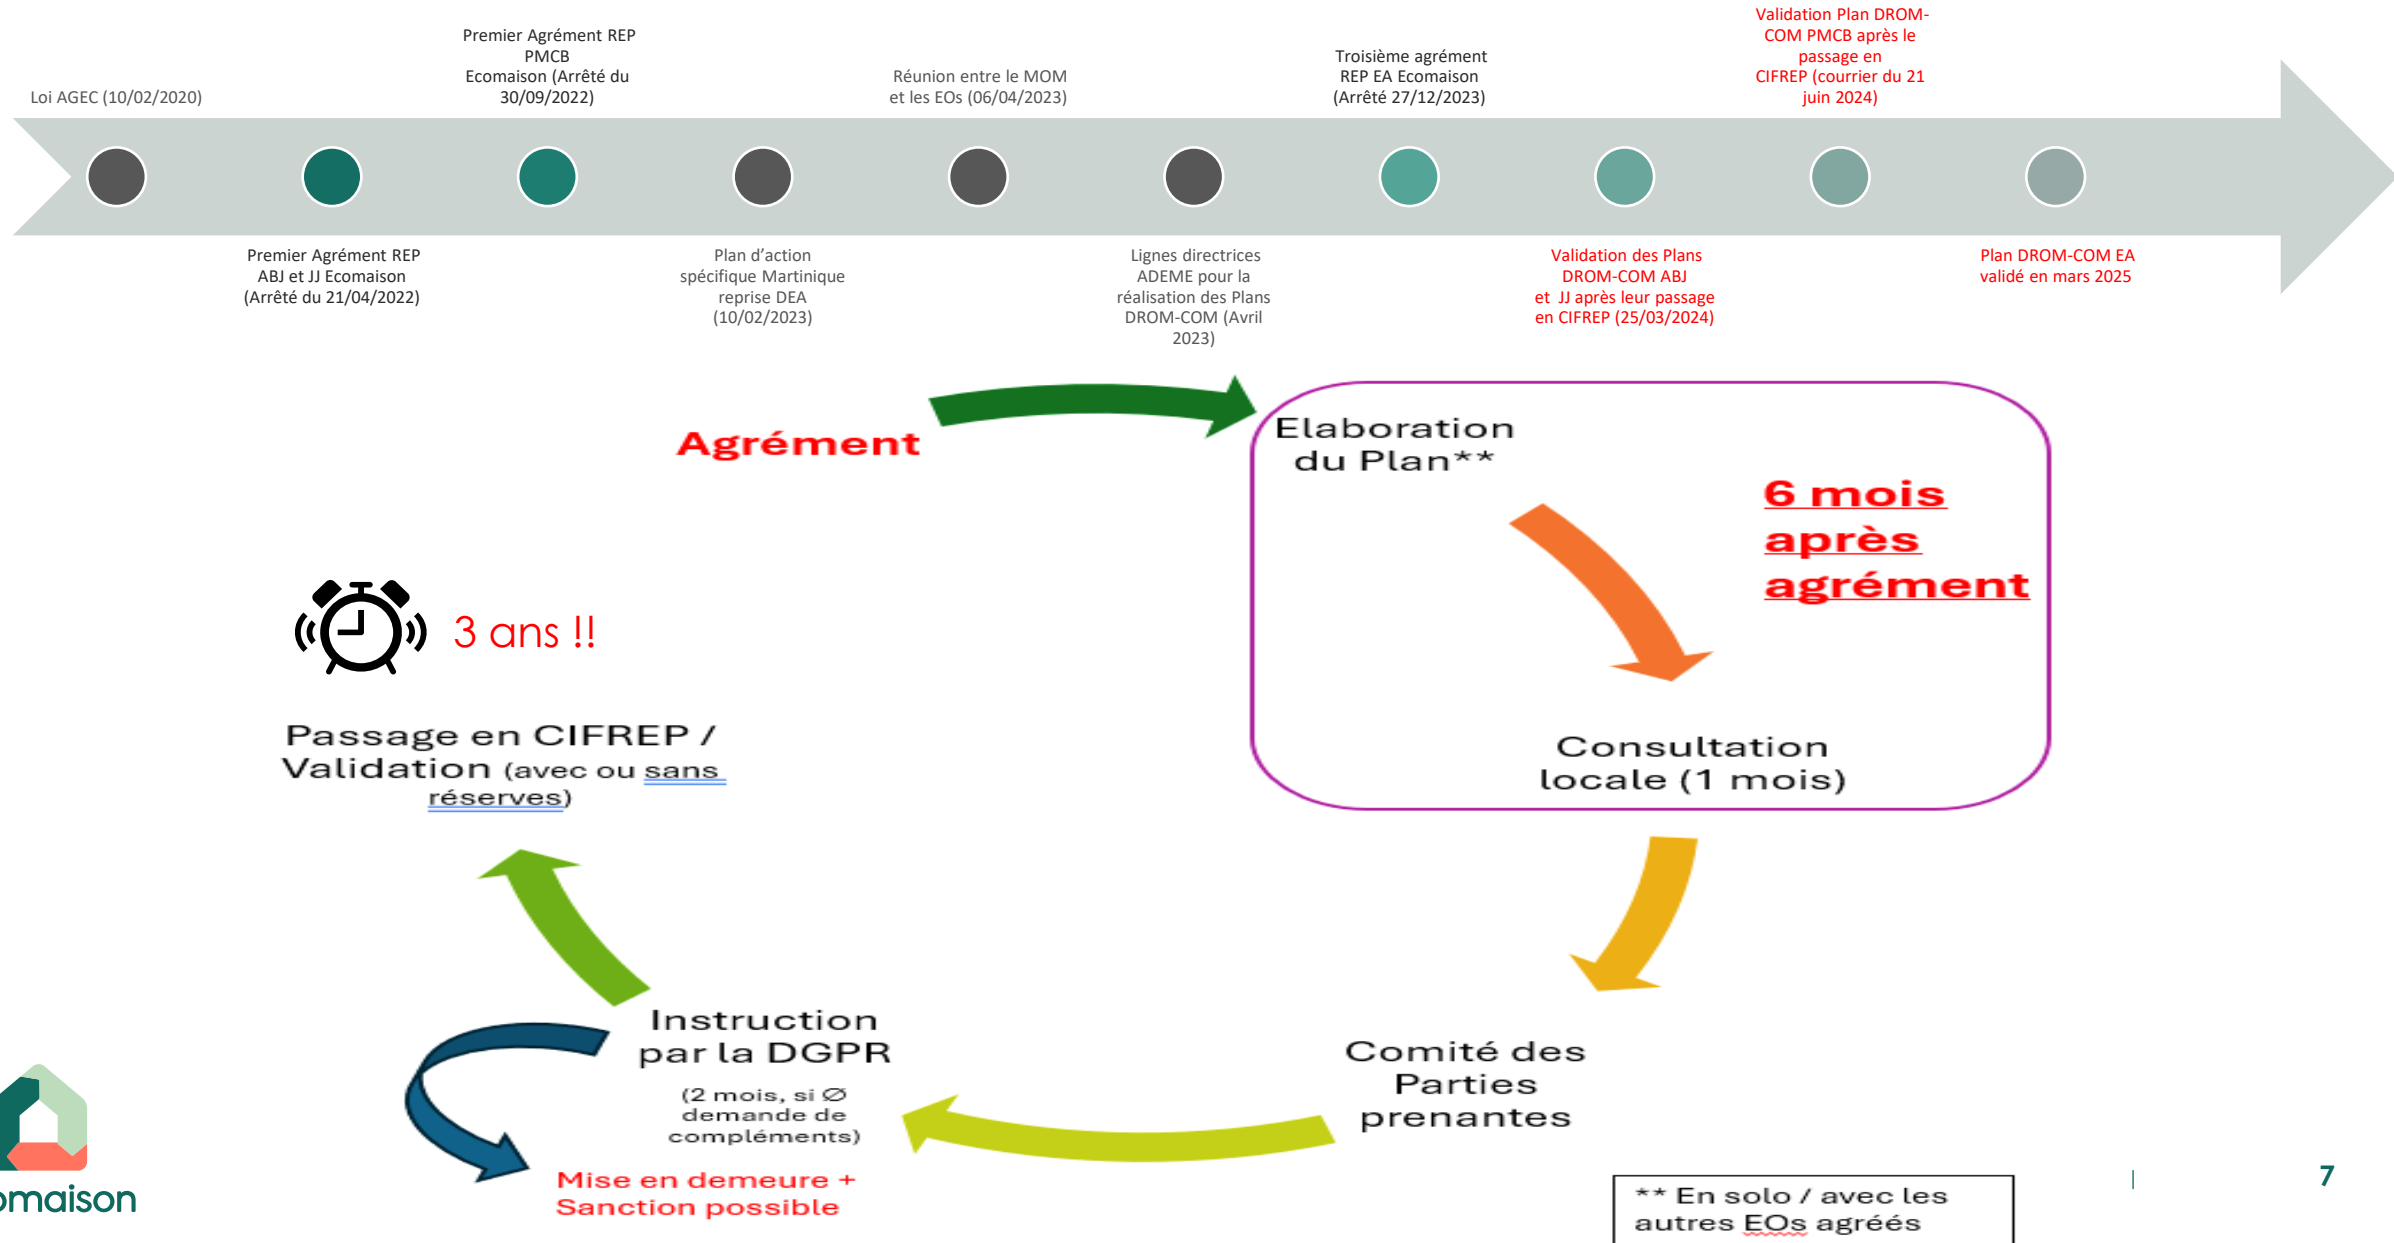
Loi AGEC (10/02/2020)

Premier Agrément REP ABJ et JJ Ecomaison (Arrêté du 21/04/2022)

Premier Agrément REP PMCB Ecomaison (Arrêté du 30/09/2022)

Plan d'action spécifique Martinique reprise DEA (10/02/2023)

Réunion entre le MOM et les EOs (06/04/2023)

Lignes directrices ADEME pour la réalisation des Plans DROM-COM (Avril 2023)

Troisième agrément REP EA Ecomaison (Arrêté 27/12/2023)

Validation des Plans DROM-COM ABJ et JJ après leur passage en CIFREP (25/03/2024)

Validation Plan DROM-COM PMCB après le passage en CIFREP (courrier du 21 juin 2024)

Plan DROM-COM EA validé en mars 2025

Agrément

Elaboration du Plan**

6 mois après agrément

Consultation locale (1 mois)

Comité des Parties prenantes

Instruction par la DGPR

(2 mois, si Ø demande de compléments)

Mise en demeure + Sanction possible

3 ans !!

Passage en CIFREP / Validation (avec ou sans réserves)

** En solo / avec les autres EOs agréés

omaison

7